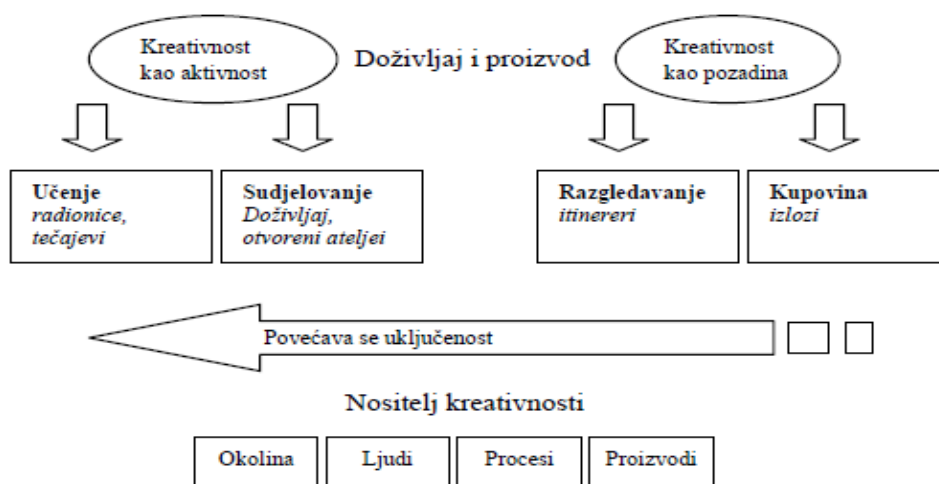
Kreativnost kao aktivnost

Doživljaj i proizvod

Kreativnost kao pozadina

**Učenje**
*radionice, tečajevi*

**Sudjelovanje**
*Doživljaj, otvoreni ateljei*

**Razgledavanje**
*itinereri*

**Kupovina**
*izlozi*

Povećava se uključenost

Nositelj kreativnosti

| Okolina | Ljudi | Procesi | Proizvodi |
|---|---|---|---|